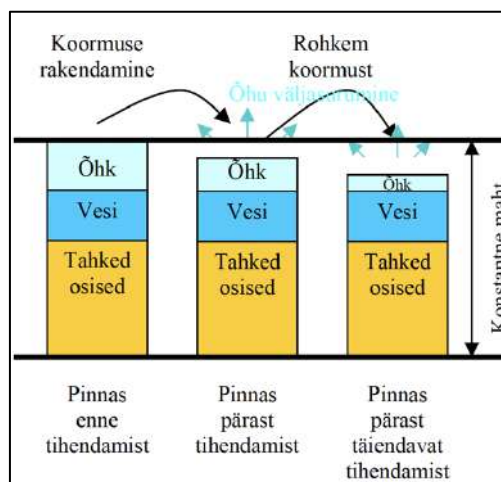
Koormuse rakendamine

Rohkem koormust

Õhu väljasurumine

Õhk
Vesi
Tahked osised

Õhk
Vesi
Tahked osised

Õhk
Vesi
Tahked osised

Konstantne maht

Pinnas enne tihendamist

Pinnas pärast tihendamist

Pinnas pärast täiendavat tihendamist